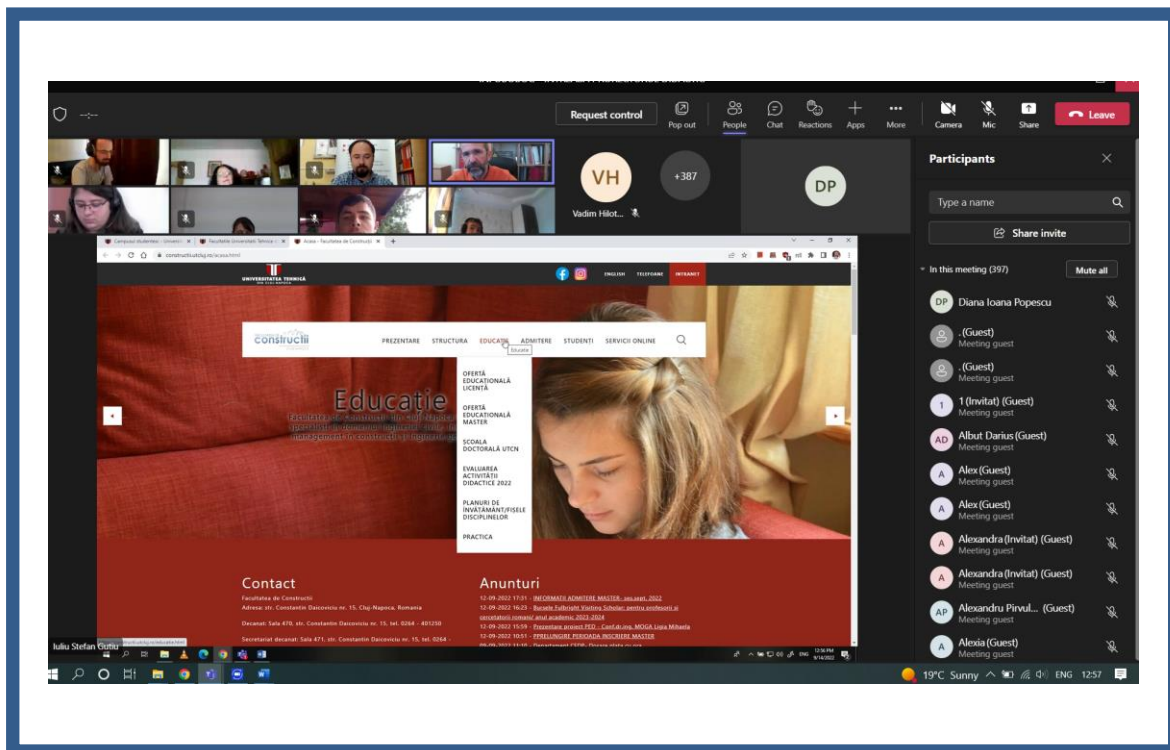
Request control
Pop out
People
Chat
Reactions
Apps
More
Camera
Mic
Share
Leave

VH
Vadim Hilot...
+387
DP

Participants
Type a name
Share invite
In this meeting (397)
Mute all

DP Diana Ioana Popescu
. (Guest)
Meeting guest
. (Guest)
Meeting guest
1 (Invitat) (Guest)
Meeting guest
AD Albut Darius (Guest)
Meeting guest
A Alex (Guest)
Meeting guest
A Alex (Guest)
Meeting guest
A Alexandra (Invitat) (Guest)
Meeting guest
A Alexandra (Invitat) (Guest)
Meeting guest
AP Alexandru Pirvul... (Guest)
Meeting guest
A Alexia (Guest)
Meeting guest

Campusul studentesc - Universi... | Facultatile Universitatii Tehnice... | Acasa - Facultatea de Constructii
constructii.utcluj.ro/acasa.html
UNIVERSITATEA TEHNICĂ DIN CLUJ-NAPOCA
ENGLISH TELEFOANE INTRANET
Construcții
PREZENTARE STRUCTURA EDUCAȚIE ADMITERE STUDENTI SERVICII ONLINE
Educatie
OFERTĂ EDUCATIONALĂ LICENTĂ
OFERTĂ EDUCATIONALĂ MASTER
SCOALA DOCTORALĂ UTCN
EVALUAREA ACTIVITĂȚII DIDACTICE 2022
PLANURI DE ÎNVĂȚĂMÂNT/FISELE DISCIPLINELOR
PRACTICA
Educație
Facultatea de Construcții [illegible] management în construcții și ingineria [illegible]

Contact
Facultatea de Constructii
Adresa: str. Constantin Daicoviciu nr. 15, Cluj-Napoca, Romania
Decanat: Sala 470, str. Constantin Daicoviciu nr. 15, tel. 0264 - 401250
Secretariat decanat: Sala 471, str. Constantin Daicoviciu nr. 15, tel. 0264 -

Anunturi
12-09-2022 17:31 - INFORMATII ADMITERE MASTER- sep.sept. 2022
12-09-2022 16:23 - Bursele Fulbright Visiting Scholar pentru profesorii si cercetatorii romani pe anul academic 2023-2024
12-09-2022 15:59 - Prezentare proiect FED - Conf.dr.ing. MOGA Ligia Mihaela
12-09-2022 10:51 - PPRELUNGIRE PERIOADA INSCRIERE MASTER
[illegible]

Iuliu Stefan Gutiu
12:56 PM 9/14/2022
ENG
19°C Sunny ENG 12:57